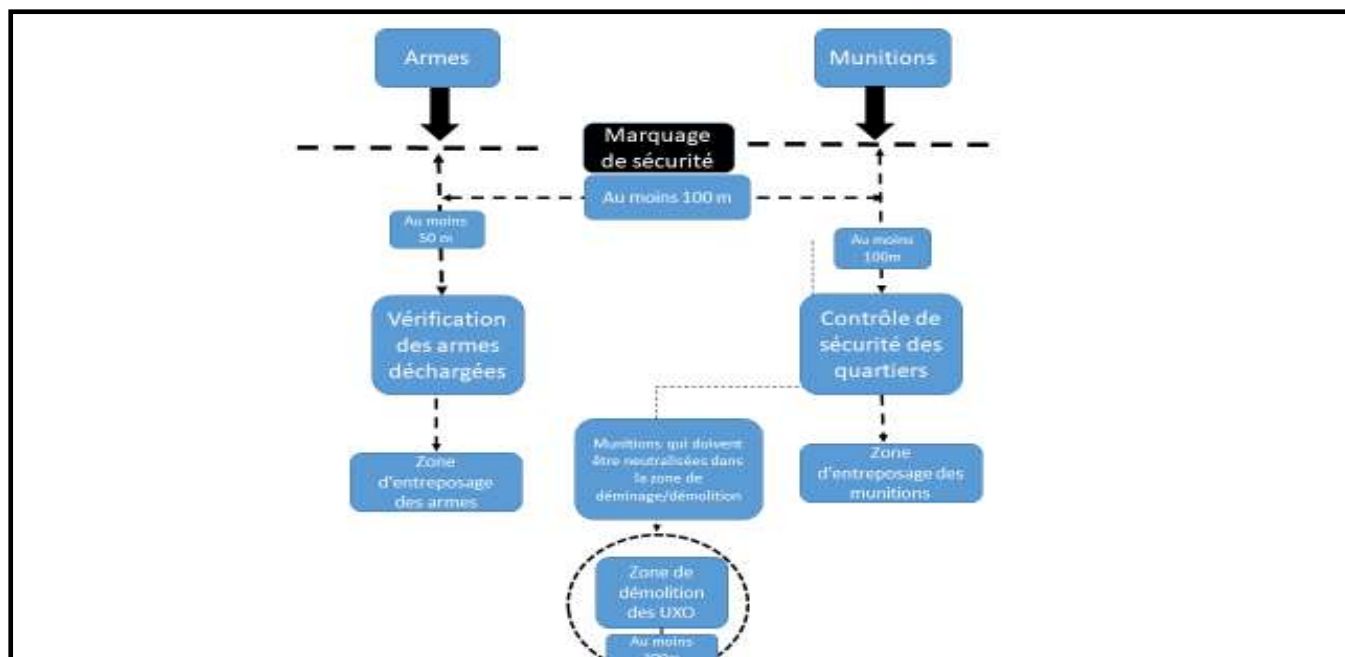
Armes

Munitions

Marquage de sécurité

Au moins 100 m

Au moins 50 m

Au moins 100m

Vérification des armes déchargées

Contrôle de sécurité des quartiers

Munitions qui doivent être neutralisées dans la zone de déminage/démolition

Zone d'entreposage des armes

Zone d'entreposage des munitions

Zone de démolition des UXO

Au moins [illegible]